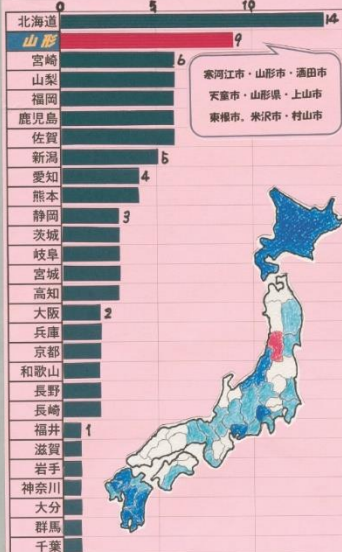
0 5 10

| | |
|---|---|
| 北海道 | 14 |
| 山形 | 9 |
| 宮崎 | 6 |
| 山梨 | |
| 福岡 | |
| 鹿児島 | |
| 佐賀 | |
| 新潟 | 5 |
| 愛知 | 4 |
| 熊本 | |
| 静岡 | 3 |
| 茨城 | |
| 岐阜 | |
| 宮城 | |
| 高知 | |
| 大阪 | 2 |
| 兵庫 | |
| 京都 | |
| 和歌山 | |
| 長野 | |
| 長崎 | |
| 福井 | 1 |
| 滋賀 | |
| 岩手 | |
| 神奈川 | |
| 大分 | |
| 群馬 | |
| 千葉 | |

寒河江市・山形市・酒田市
天童市・山形県・上山市
東根市・米沢市・村山市